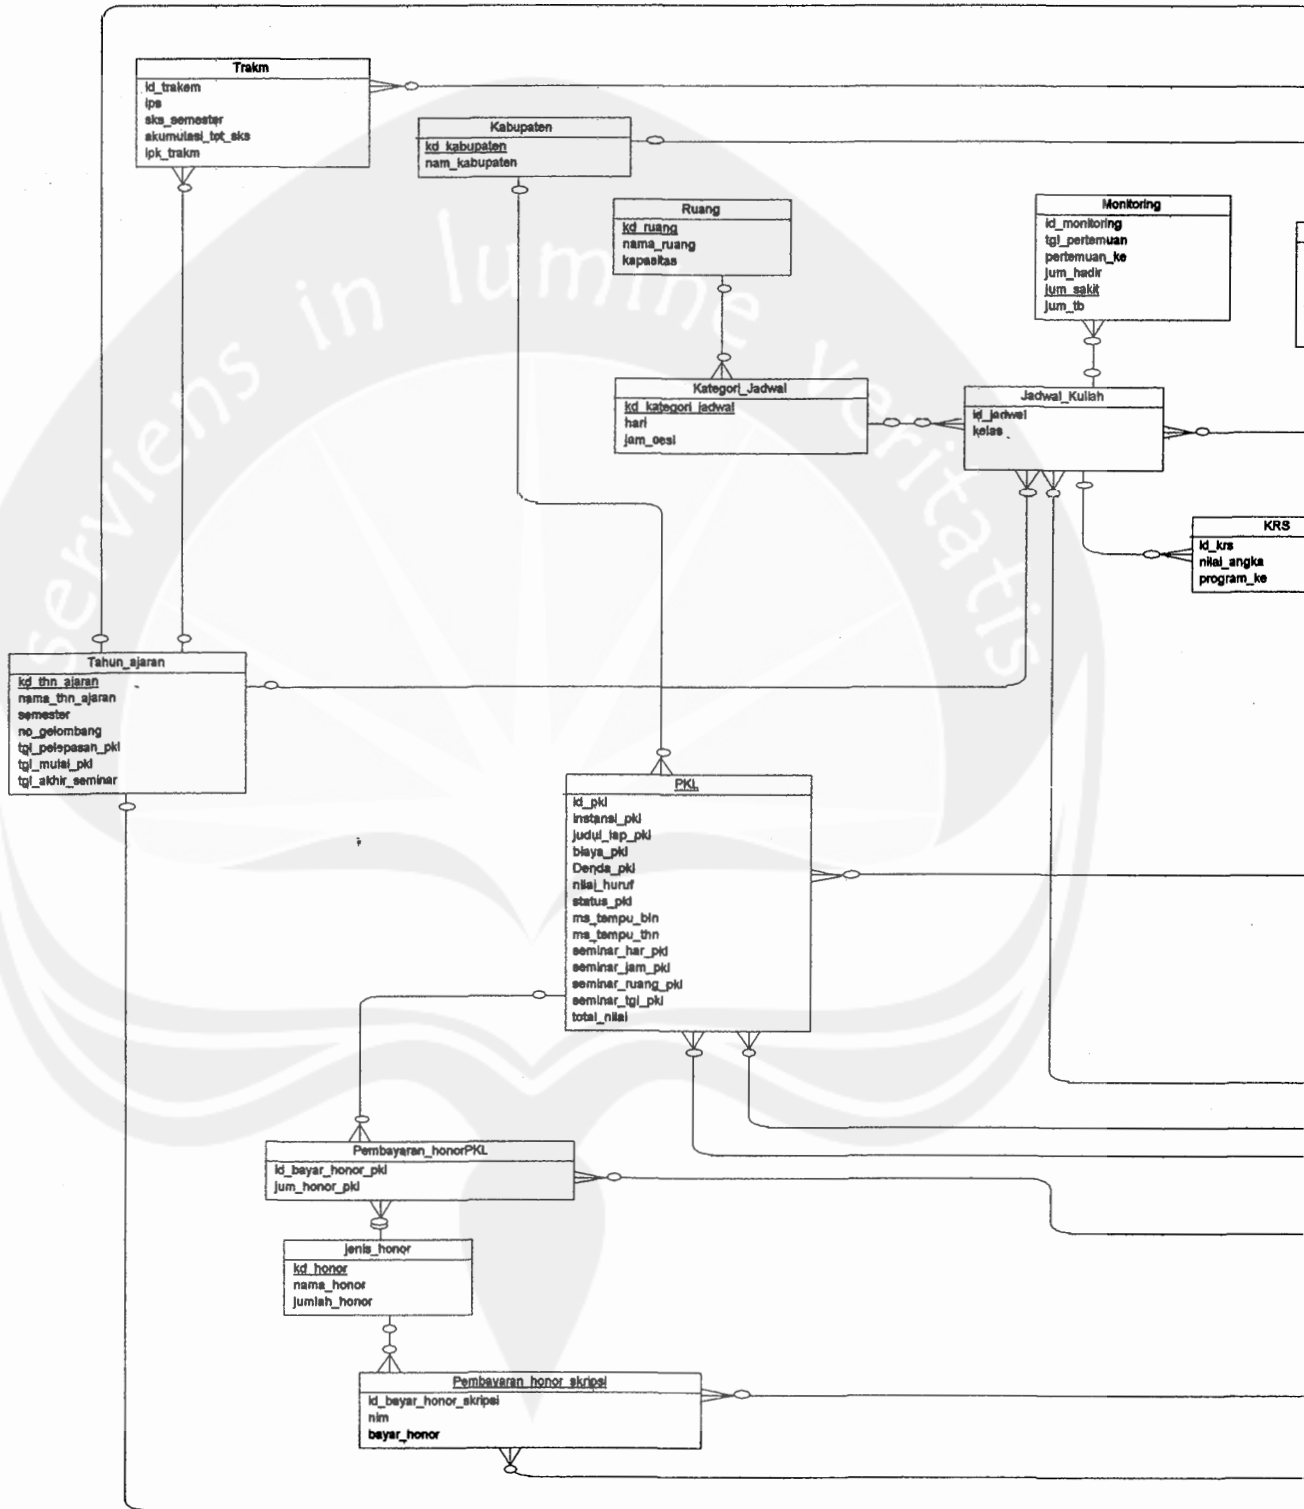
Trakm
id_trakem
ips
sks_semester
akumulasi_tot_sks
ipk_trakm

Kabupaten
kd_kabupaten
nam_kabupaten

Ruang
kd_ruang
nama_ruang
kapasitas

Monitoring
id_monitoring
tgl_pertemuan
pertemuan_ke
jum_hadir
jum_sakit
jum_tb

Kategori_Jadwal
kd_kategori_jadwal
hari
jam_sesi

Jadwal_Kuliah
id_jadwal
kelas

KRS
id_krs
nilai_angka
program_ke

servians in lumine veritatis

Tahun_ajaran
kd_thn_ajaran
nama_thn_ajaran
semester
no_gelombang
tgl_pelepasan_pkl
tgl_mulai_pkl
tgl_akhir_seminar

PKL
id_pkl
instansi_pkl
judul_lap_pkl
biaya_pkl
Denda_pkl
nilai_huruf
status_pkl
ms_tempu_bln
ms_tempu_thn
seminar_har_pkl
seminar_jam_pkl
seminar_ruang_pkl
seminar_tgl_pkl
total_nilai

Pembayaran_honorPKL
id_bayar_honor_pkl
jum_honor_pkl

jenis_honor
kd_honor
nama_honor
jumlah_honor

Pembayaran_honor_skripsi
id_bayar_honor_skripsi
nim
bayar_honor